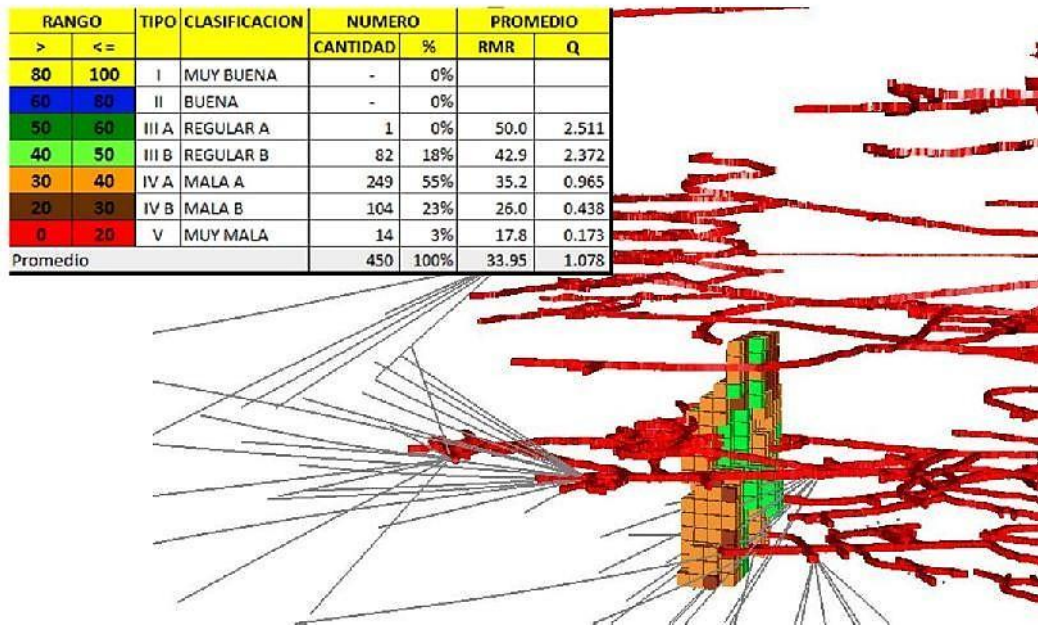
| RANGO | | TIPO | CLASIFICACION | NUMERO | | PROMEDIO | |
|---|---|---|---|---|---|---|---|
| > | < = | | | CANTIDAD | % | RMR | Q |
| 80 | 100 | I | MUY BUENA | - | 0% | | |
| 60 | 80 | II | BUENA | - | 0% | | |
| 50 | 60 | III A | REGULAR A | 1 | 0% | 50.0 | 2.511 |
| 40 | 50 | III B | REGULAR B | 82 | 18% | 42.9 | 2.372 |
| 30 | 40 | IV A | MALA A | 249 | 55% | 35.2 | 0.965 |
| 20 | 30 | IV B | MALA B | 104 | 23% | 26.0 | 0.438 |
| 0 | 20 | V | MUY MALA | 14 | 3% | 17.8 | 0.173 |
| Promedio | | | | 450 | 100% | 33.95 | 1.078 |